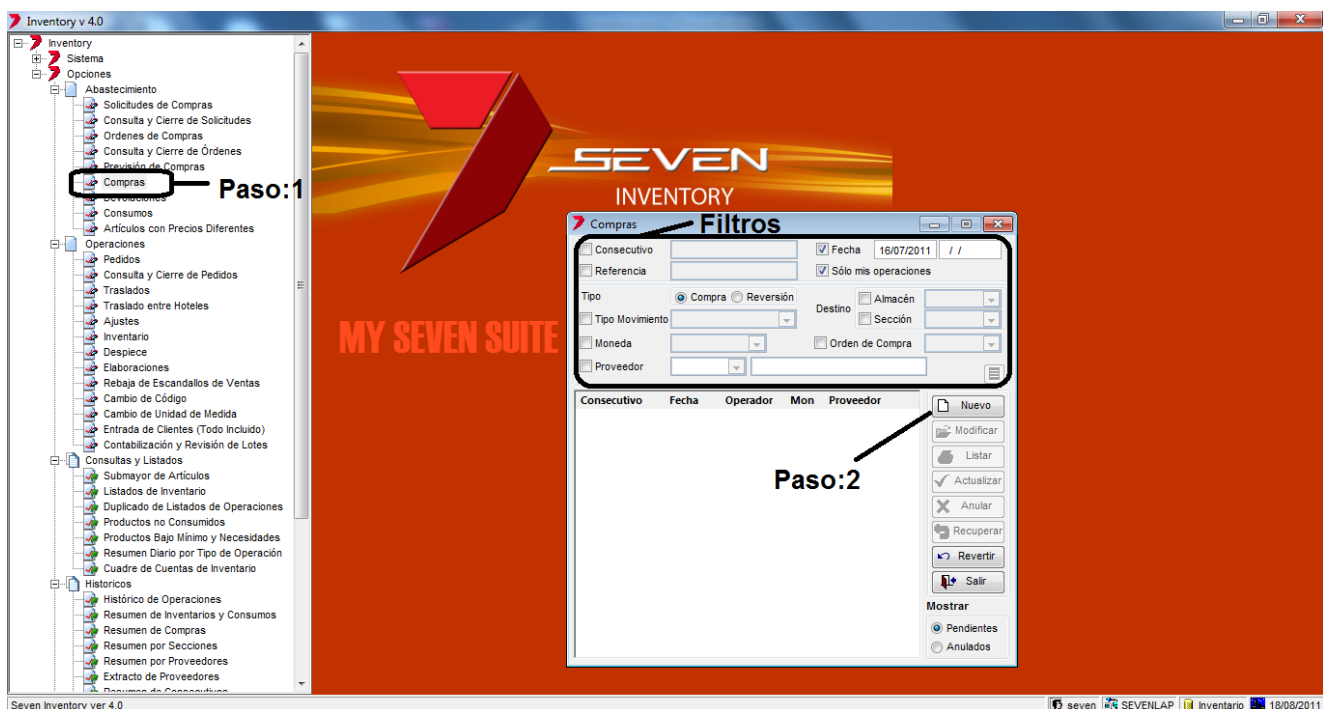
Inventory v 4.0

Inventory
Sistema
Opciones
Abastecimiento
Solicitudes de Compras
Consulta y Cierre de Solicitudes
Ordenes de Compras
Consulta y Cierre de Órdenes
Previsión de Compras
Compras
Devoluciones
Consumos
Artículos con Precios Diferentes
Operaciones
Pedidos
Consulta y Cierre de Pedidos
Traslados
Traslado entre Hoteles
Ajustes
Inventario
Despiece
Elaboraciones
Rebaja de Escandallos de Ventas
Cambio de Código
Cambio de Unidad de Medida
Entrada de Clientes (Todo Incluido)
Contabilización y Revisión de Lotes
Consultas y Listados
Submayor de Artículos
Listados de Inventario
Duplicado de Listados de Operaciones
Productos no Consumidos
Productos Bajo Mínimo y Necesidades
Resumen Diario por Tipo de Operación
Cuadre de Cuentas de Inventario
Historicos
Histórico de Operaciones
Resumen de Inventarios y Consumos
Resumen de Compras
Resumen por Secciones
Resumen por Proveedores
Extracto de Proveedores
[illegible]

Paso:1

SEVEN
INVENTORY

MY SEVEN SUITE

Compras
Filtros
Consecutivo
Fecha 16/07/2011 / /
Referencia
Sólo mis operaciones
Tipo
Compra Reversión
Destino
Almacén
Tipo Movimiento
Sección
Moneda
Orden de Compra
Proveedor

| Consecutivo | Fecha | Operador | Mon | Proveedor |
|---|---|---|---|---|

Nuevo
Modificar
Listar
Actualizar
Anular
Recuperar
Revertir
Salir
Mostrar
Pendientes
Anulados

Paso:2

Seven Inventory ver 4.0
seven SEVENLAP Inventario 18/08/2011